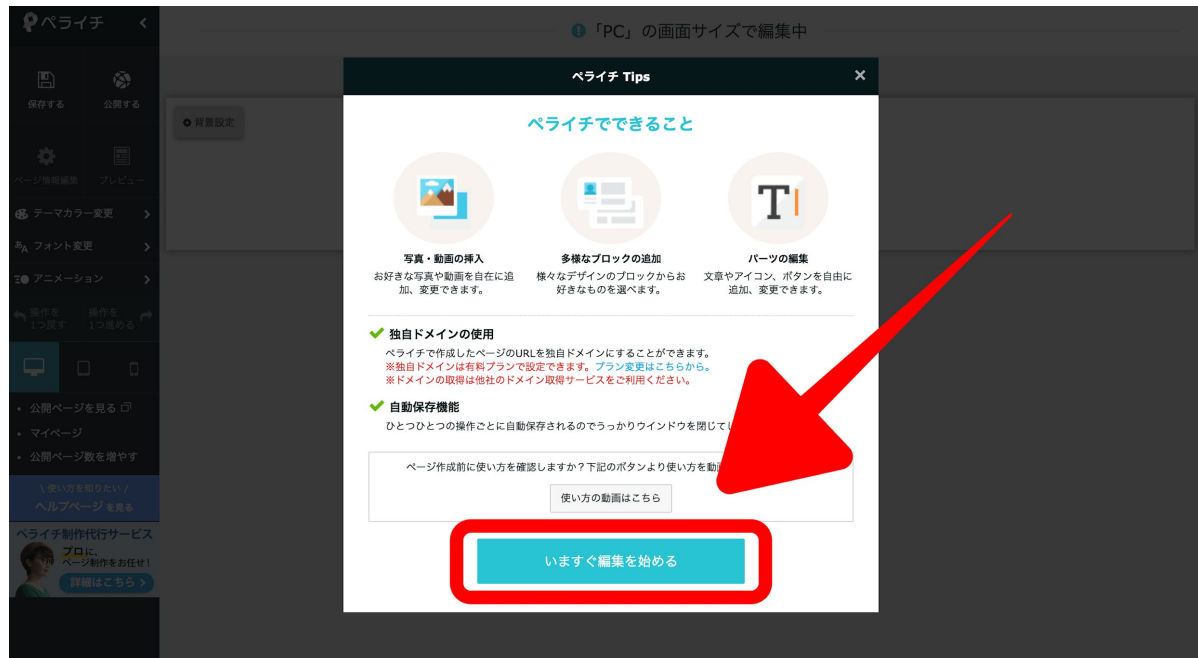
ペライチ

保存する　公開する

ページ情報編集　プレビュー

テーマカラー変更

フォント変更

アニメーション

操作を1つ戻す　操作を1つ進める

• 公開ページを見る
• マイページ
• 公開ページ数を増やす

＼使い方を知りたい／
ヘルプページを見る

ペライチ制作代行サービス
プロに、ページ制作をお任せ!
詳細はこちら

「PC」の画面サイズで編集中

背景設定

ペライチ Tips

ペライチでできること

写真・動画の挿入
お好きな写真や動画を自在に追加、変更できます。

多様なブロックの追加
様々なデザインのブロックからお好きなものを選べます。

パーツの編集
文章やアイコン、ボタンを自由に追加、変更できます。

独自ドメインの使用
ペライチで作成したページのURLを独自ドメインにすることができます。
※独自ドメインは有料プランで設定できます。プラン変更はこちらから。
※ドメインの取得は他社のドメイン取得サービスをご利用ください。

自動保存機能
ひとつひとつの操作ごとに自動保存されるのでうっかりウインドウを閉じて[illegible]

ページ作成前に使い方を確認しますか？下記のボタンより使い方を動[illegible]

使い方の動画はこちら

いますぐ編集を始める